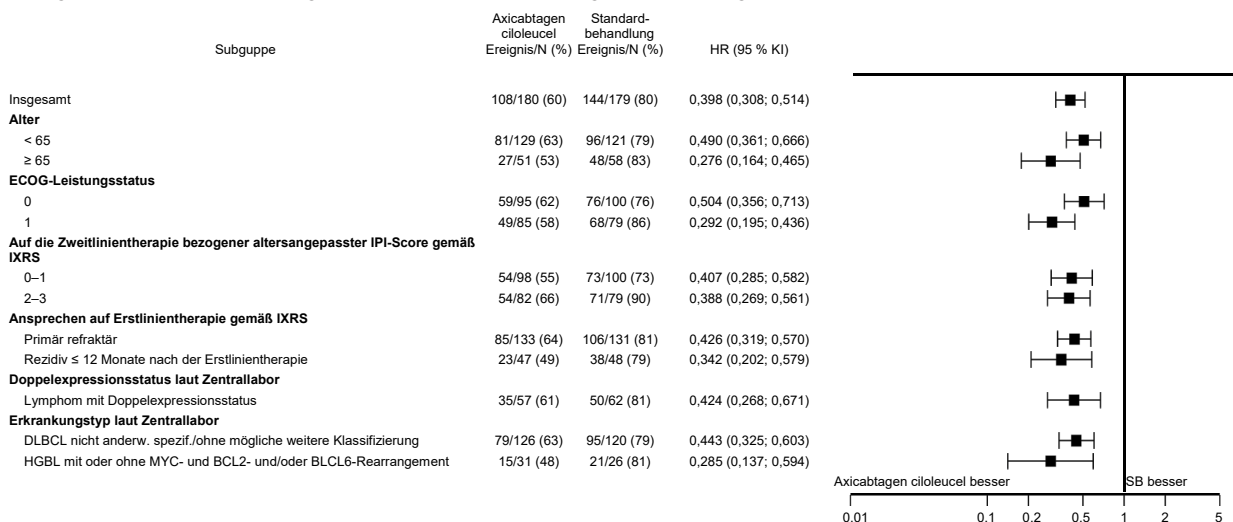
| Subguppe | Axicabtagen ciloleucel Ereignis/N (%) | Standard-behandlung Ereignis/N (%) | HR (95 % KI) |
|---|---|---|---|
| Insgesamt | 108/180 (60) | 144/179 (80) | 0,398 (0,308; 0,514) |
| **Alter** | | | |
| < 65 | 81/129 (63) | 96/121 (79) | 0,490 (0,361; 0,666) |
| ≥ 65 | 27/51 (53) | 48/58 (83) | 0,276 (0,164; 0,465) |
| **ECOG-Leistungsstatus** | | | |
| 0 | 59/95 (62) | 76/100 (76) | 0,504 (0,356; 0,713) |
| 1 | 49/85 (58) | 68/79 (86) | 0,292 (0,195; 0,436) |
| **Auf die Zweitlinientherapie bezogener altersangepasster IPI-Score gemäß IXRS** | | | |
| 0–1 | 54/98 (55) | 73/100 (73) | 0,407 (0,285; 0,582) |
| 2–3 | 54/82 (66) | 71/79 (90) | 0,388 (0,269; 0,561) |
| **Ansprechen auf Erstlinientherapie gemäß IXRS** | | | |
| Primär refraktär | 85/133 (64) | 106/131 (81) | 0,426 (0,319; 0,570) |
| Rezidiv ≤ 12 Monate nach der Erstlinientherapie | 23/47 (49) | 38/48 (79) | 0,342 (0,202; 0,579) |
| **Doppelexpressionsstatus laut Zentrallabor** | | | |
| Lymphom mit Doppelexpressionsstatus | 35/57 (61) | 50/62 (81) | 0,424 (0,268; 0,671) |
| **Erkrankungstyp laut Zentrallabor** | | | |
| DLBCL nicht anderw. spezif./ohne mögliche weitere Klassifizierung | 79/126 (63) | 95/120 (79) | 0,443 (0,325; 0,603) |
| HGBL mit oder ohne MYC- und BCL2- und/oder BLCL6-Rearrangement | 15/31 (48) | 21/26 (81) | 0,285 (0,137; 0,594) |

Axicabtagen ciloleucel besser
SB besser

0.01 0.1 0.2 0.5 1 2 5